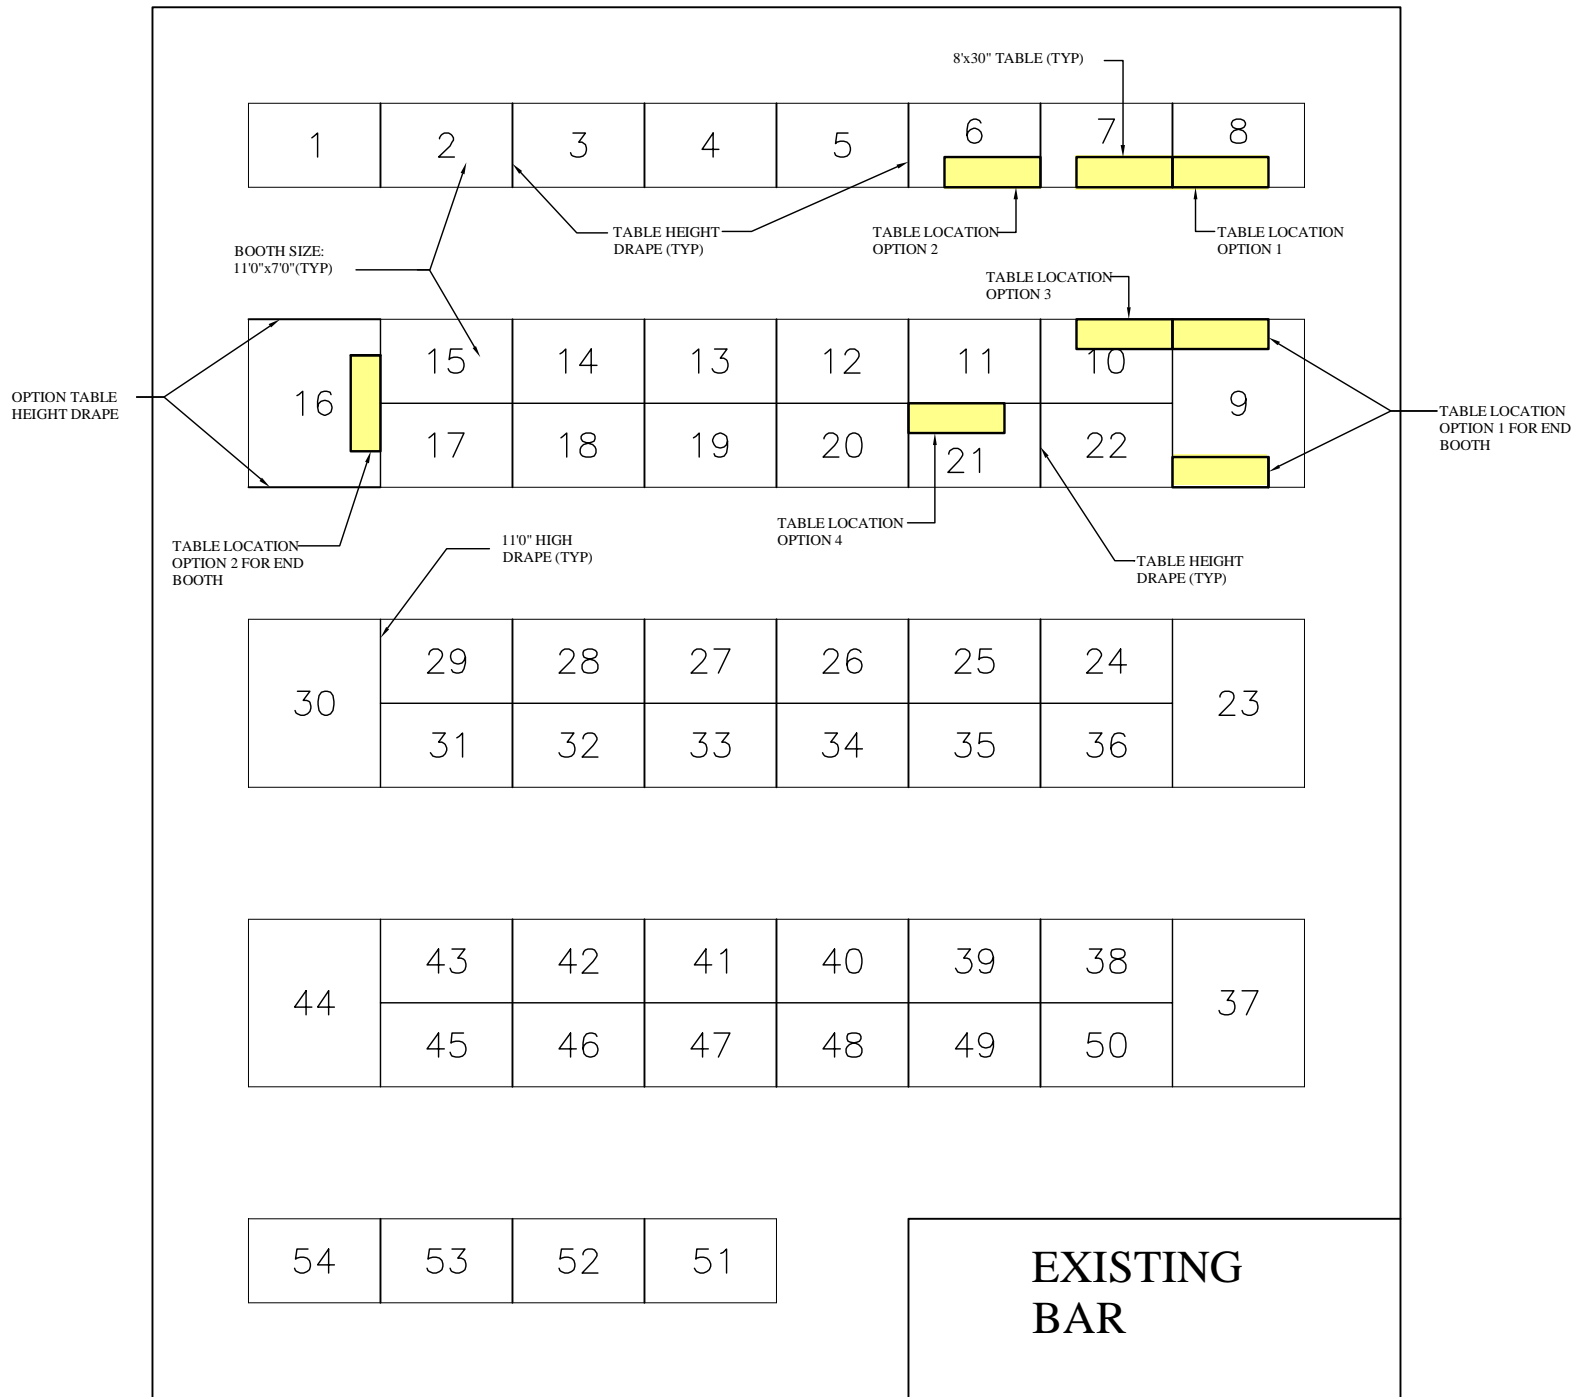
8'x30" TABLE (TYP)

1
2
3
4
5
6
7
8

TABLE HEIGHT DRAPE (TYP)

TABLE LOCATION OPTION 2

TABLE LOCATION OPTION 1

BOOTH SIZE: 11'0"x7'0"(TYP)

TABLE LOCATION OPTION 3

OPTION TABLE HEIGHT DRAPE

16
15
14
13
12
11
10
9
17
18
19
20
21
22

TABLE LOCATION OPTION 1 FOR END BOOTH

TABLE LOCATION OPTION 2 FOR END BOOTH

11'0" HIGH DRAPE (TYP)

TABLE LOCATION OPTION 4

TABLE HEIGHT DRAPE (TYP)

30
29
28
27
26
25
24
23
31
32
33
34
35
36

44
43
42
41
40
39
38
37
45
46
47
48
49
50

54
53
52
51

EXISTING BAR